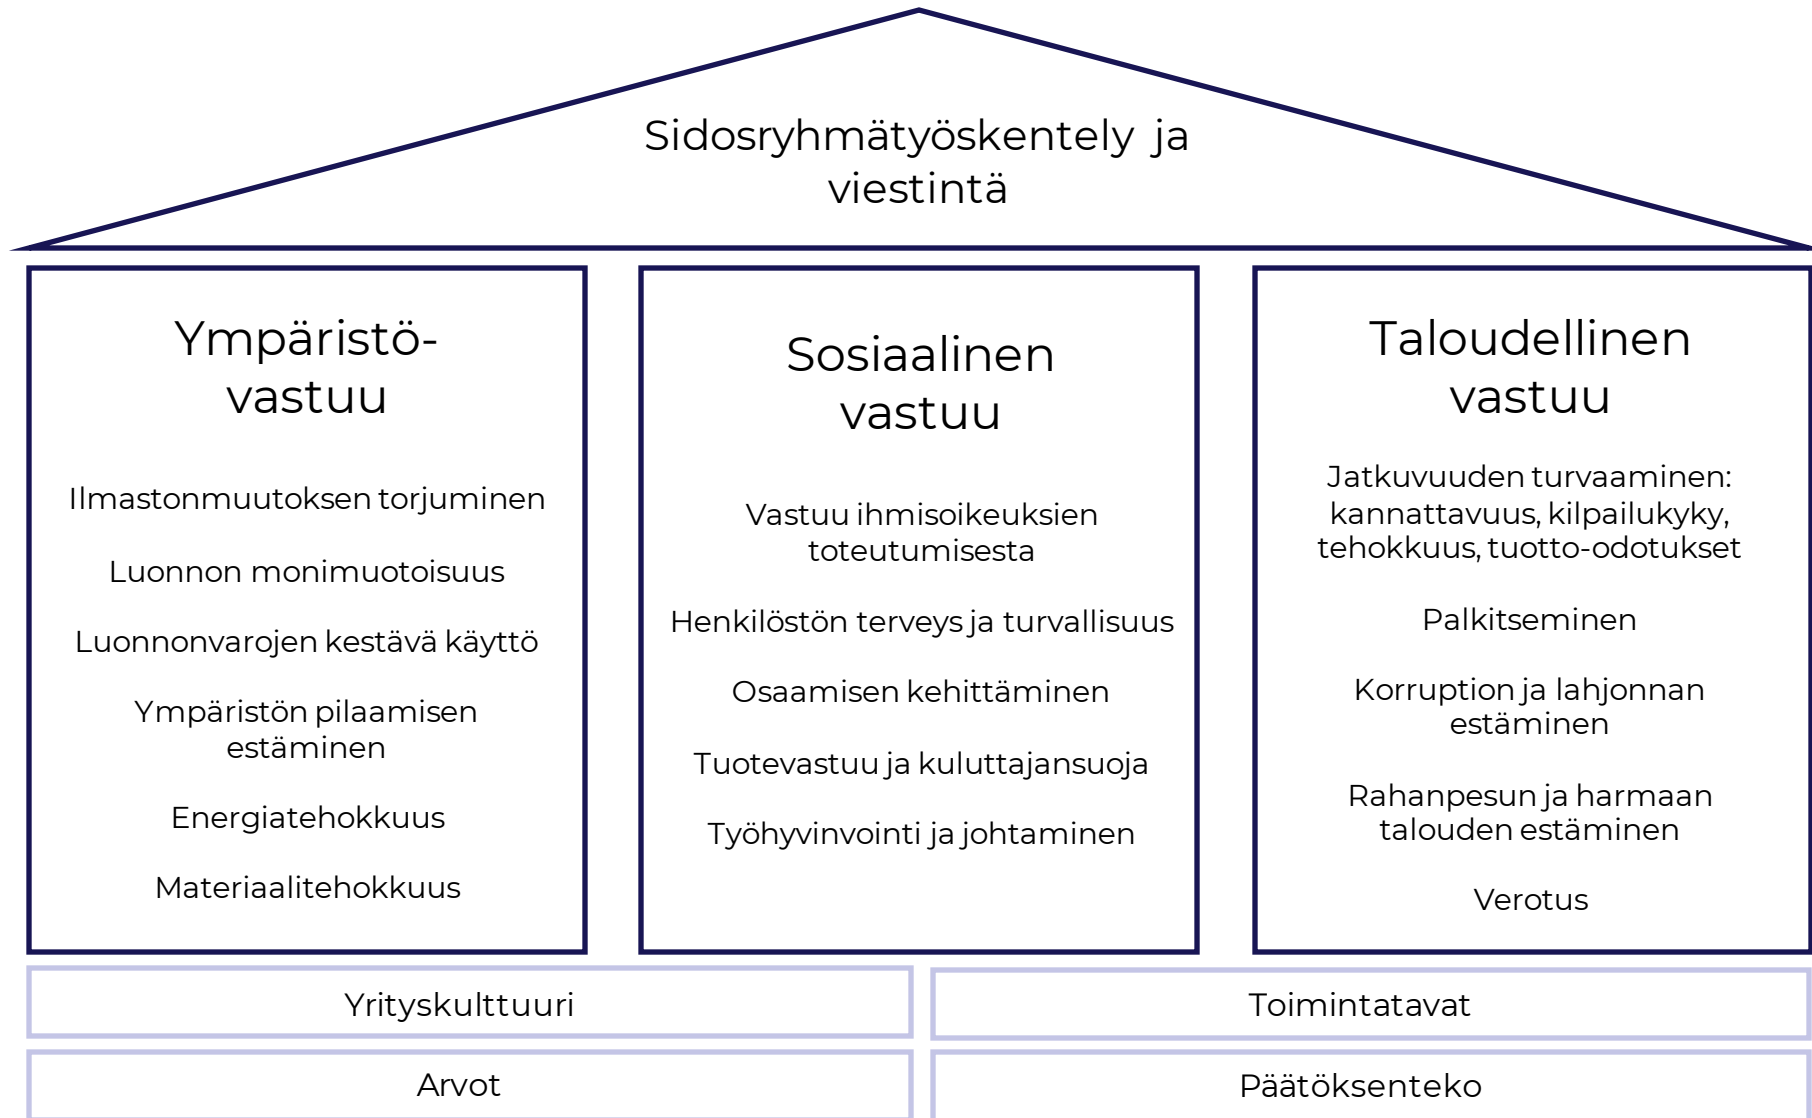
Sidosryhmätyöskentely ja viestintä

Ympäristövastuu

Ilmastonmuutoksen torjuminen

Luonnon monimuotoisuus

Luonnonvarojen kestävä käyttö

Ympäristön pilaamisen estäminen

Energiatehokkuus

Materiaalitehokkuus

Sosiaalinen vastuu

Vastuu ihmisoikeuksien toteutumisesta

Henkilöstön terveys ja turvallisuus

Osaamisen kehittäminen

Tuotevastuu ja kuluttajansuoja

Työhyvinvointi ja johtaminen

Taloudellinen vastuu

Jatkuvuuden turvaaminen: kannattavuus, kilpailukyky, tehokkuus, tuotto-odotukset

Palkitseminen

Korruption ja lahjonnan estäminen

Rahanpesun ja harmaan talouden estäminen

Verotus

Yrityskulttuuri

Toimintatavat

Arvot

Päätöksenteko